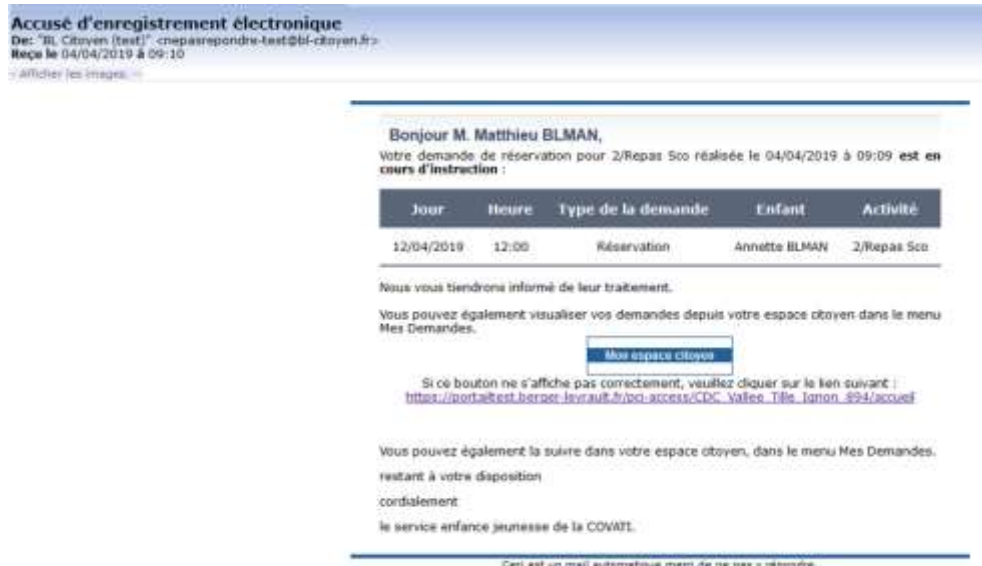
Accusé d'enregistrement électronique
De: "BL Citoyen (test)" <nepasrepondre-test@bl-citoyen.fr>
Reçu le 04/04/2019 à 09:10
- Afficher les images. -

Bonjour M. Matthieu BLMAN,

Votre demande de réservation pour 2/Repas Sco réalisée le 04/04/2019 à 09:09 **est en cours d'instruction** :

| Jour | Heure | Type de la demande | Enfant | Activité |
|---|---|---|---|---|
| 12/04/2019 | 12:00 | Réservation | Annette BLMAN | 2/Repas Sco |

Nous vous tiendrons informé de leur traitement.

Vous pouvez également visualiser vos demandes depuis votre espace citoyen dans le menu Mes Demandes.

Mon espace citoyen

Si ce bouton ne s'affiche pas correctement, veuillez cliquer sur le lien suivant : https://portaltest.berger-levrault.fr/pci-access/CDC_Vallee_Tille_Ignon_894/accueil

Vous pouvez également la suivre dans votre espace citoyen, dans le menu Mes Demandes.

restant à votre disposition

cordialement

le service enfance jeunesse de la COVATI.

Ceci est un mail automatique merci de ne pas y répondre.